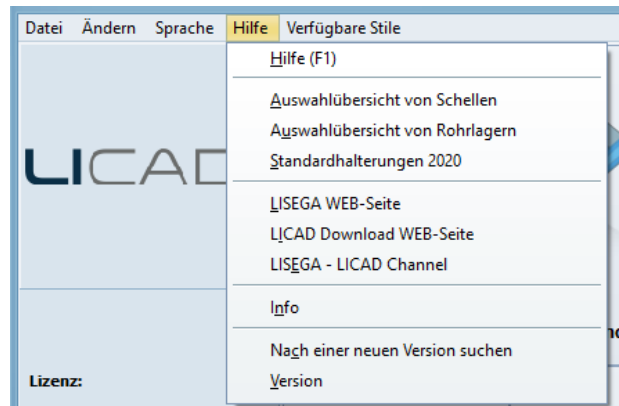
Datei Ändern Sprache Hilfe Verfügbare Stile

Hilfe (F1)

Auswahlübersicht von Schellen
Auswahlübersicht von Rohrlagern
Standardhalterungen 2020

LISEGA WEB-Seite
LICAD Download WEB-Seite
LISEGA - LICAD Channel

Info

Nach einer neuen Version suchen
Version

LICAD

Lizenz: